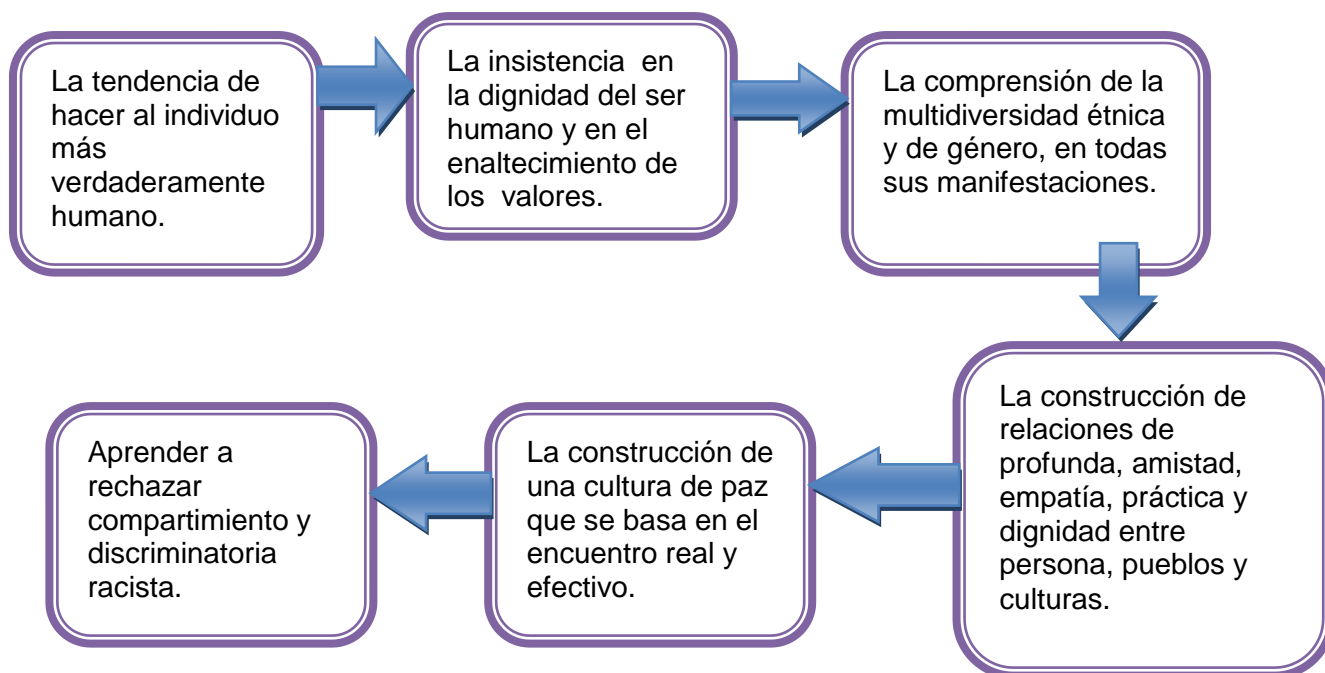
La tendencia de hacer al individuo más verdaderamente humano.

La insistencia en la dignidad del ser humano y en el enaltecimiento de los valores.

La comprensión de la multidiversidad étnica y de género, en todas sus manifestaciones.

La construcción de relaciones de profunda, amistad, empatía, práctica y dignidad entre persona, pueblos y culturas.

La construcción de una cultura de paz que se basa en el encuentro real y efectivo.

Aprender a rechazar compartimiento y discriminatoria racista.